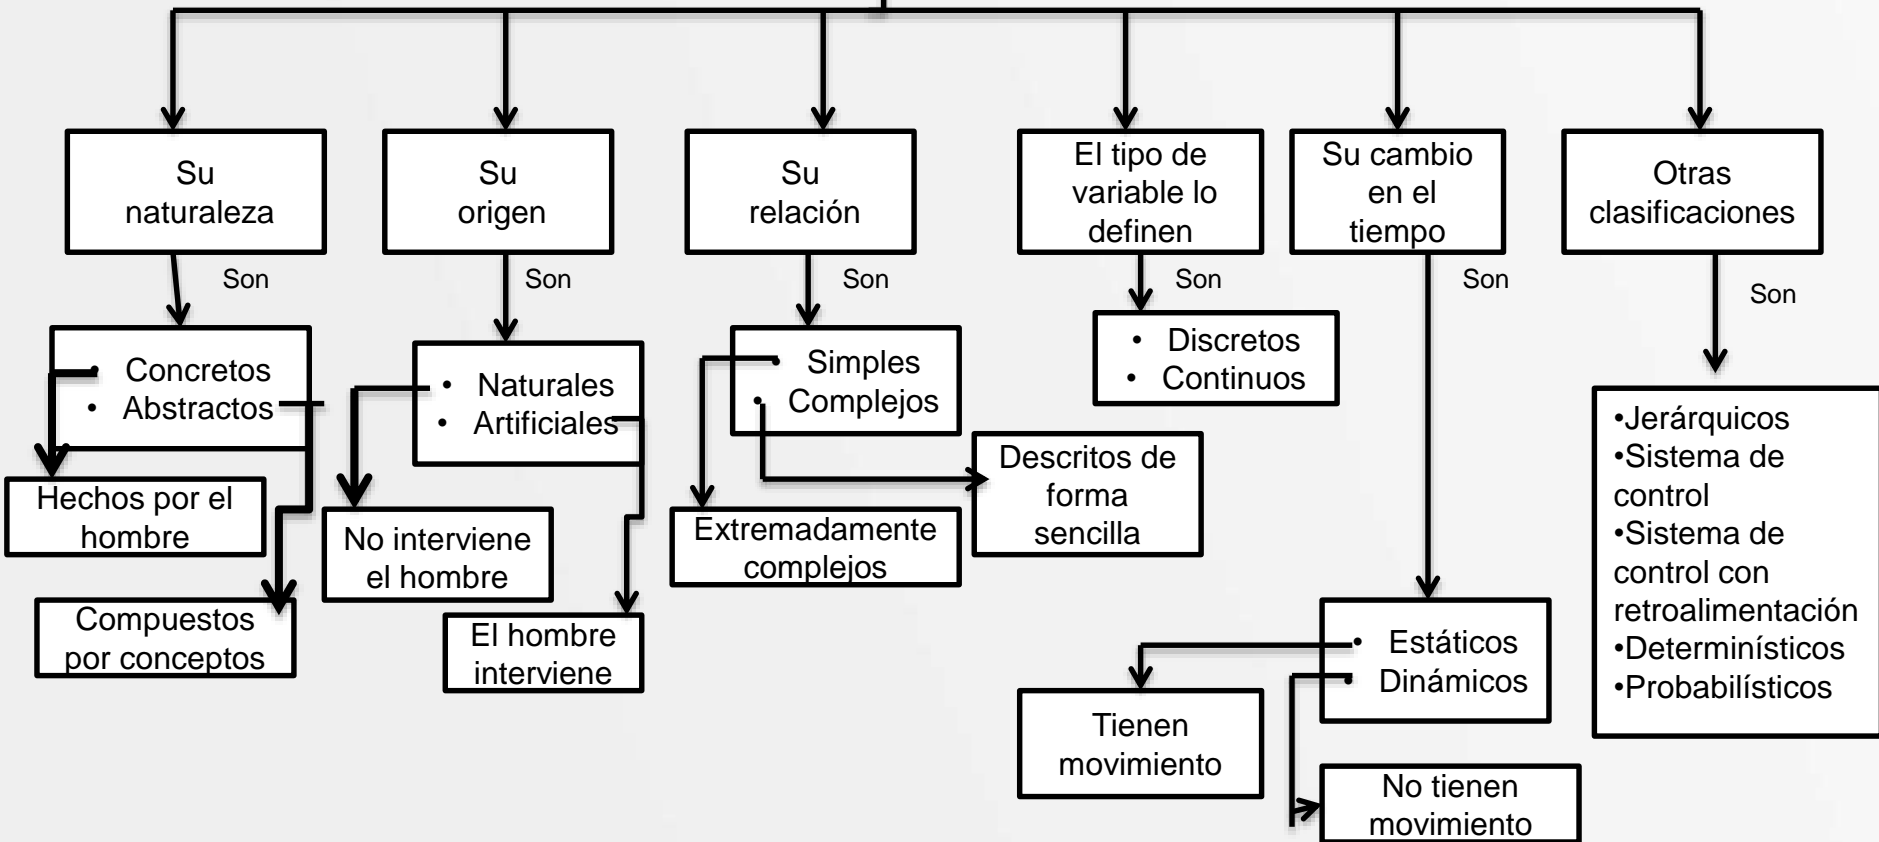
Su naturaleza

Son

• Concretos
• Abstractos

Hechos por el hombre

Compuestos por conceptos

Su origen

Son

• Naturales
• Artificiales

No interviene el hombre

El hombre interviene

Su relación

Son

• Simples
• Complejos

Extremadamente complejos

Descritos de forma sencilla

El tipo de variable lo definen

Son

• Discretos
• Continuos

Su cambio en el tiempo

Son

• Estáticos
• Dinámicos

Tienen movimiento

No tienen movimiento

Otras clasificaciones

Son

•Jerárquicos
•Sistema de control
•Sistema de control con retroalimentación
•Determinísticos
•Probabilísticos